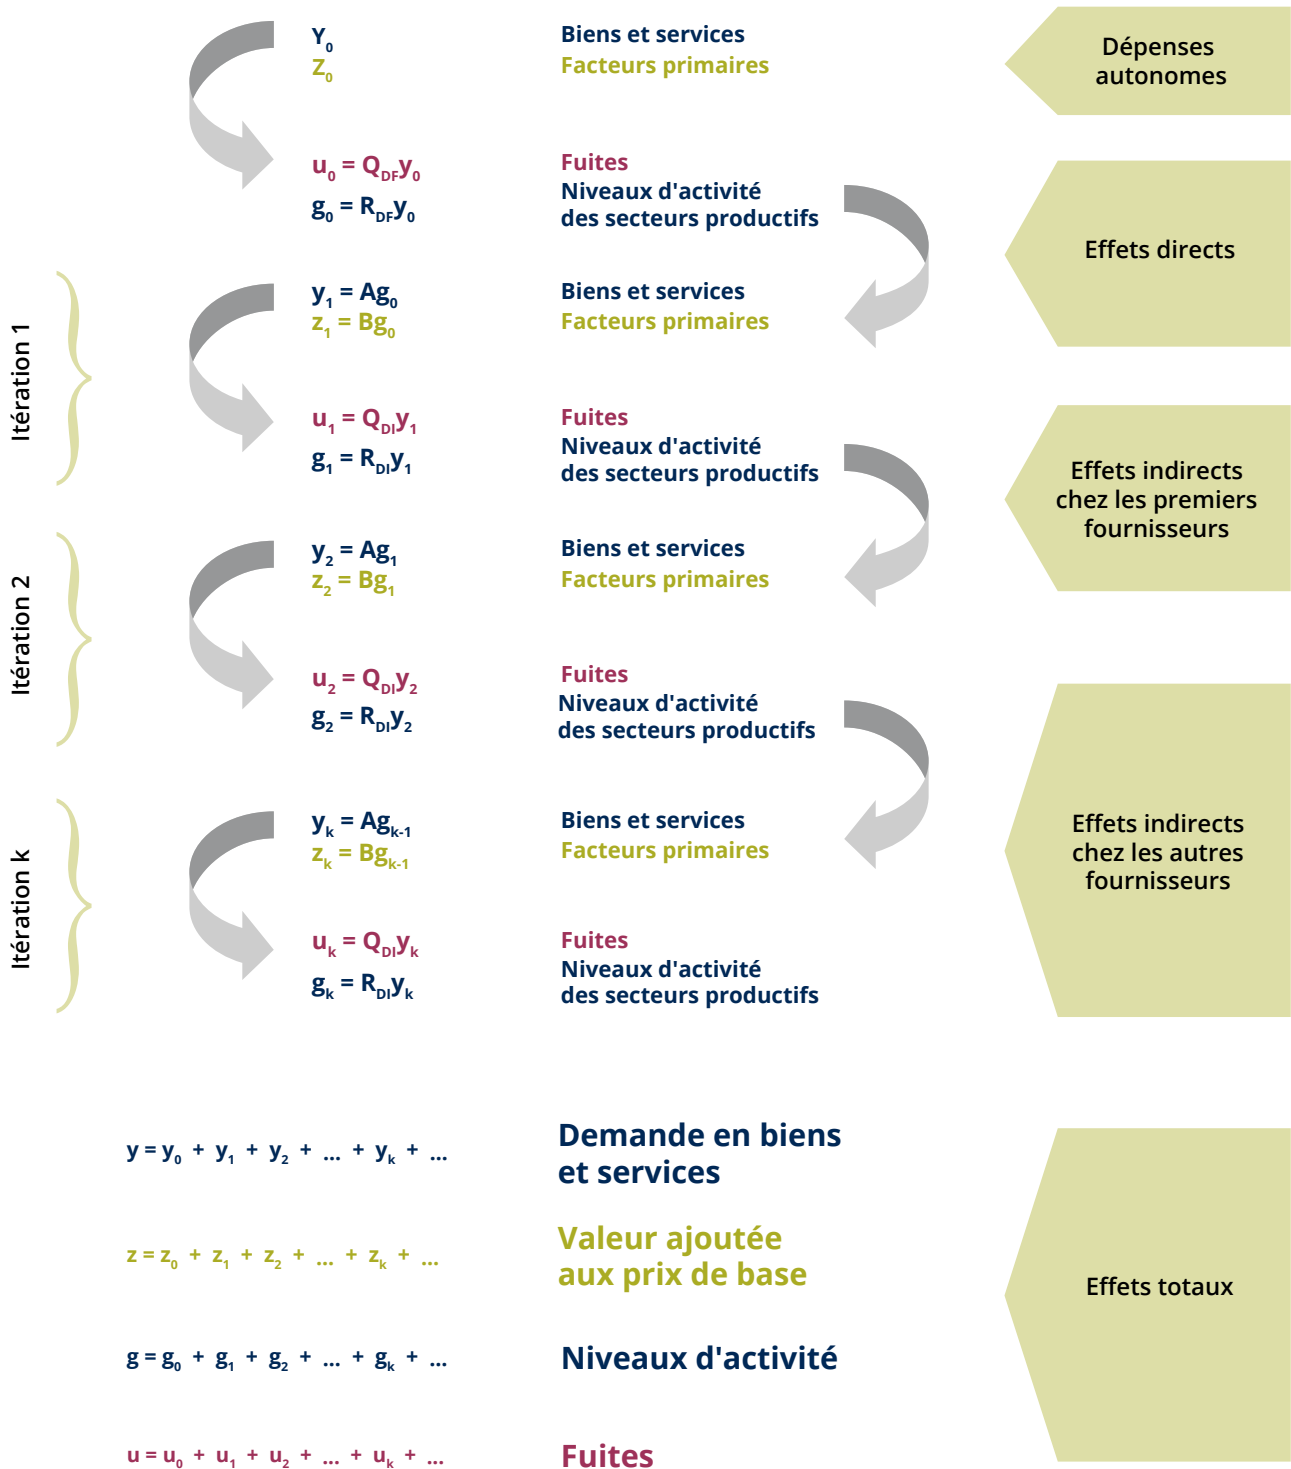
$Y_0$
$Z_0$

Biens et services
Facteurs primaires

Dépenses autonomes

$u_0 = Q_{DF}y_0$
$g_0 = R_{DF}y_0$

Fuites
Niveaux d'activité des secteurs productifs

Effets directs

Itération 1

$y_1 = Ag_0$
$z_1 = Bg_0$

Biens et services
Facteurs primaires

$u_1 = Q_{DI}y_1$
$g_1 = R_{DI}y_1$

Fuites
Niveaux d'activité des secteurs productifs

Effets indirects chez les premiers fournisseurs

Itération 2

$y_2 = Ag_1$
$z_2 = Bg_1$

Biens et services
Facteurs primaires

$u_2 = Q_{DI}y_2$
$g_2 = R_{DI}y_2$

Fuites
Niveaux d'activité des secteurs productifs

Itération k

$y_k = Ag_{k-1}$
$z_k = Bg_{k-1}$

Biens et services
Facteurs primaires

Effets indirects chez les autres fournisseurs

$u_k = Q_{DI}y_k$
$g_k = R_{DI}y_k$

Fuites
Niveaux d'activité des secteurs productifs

$y = y_0 + y_1 + y_2 + ... + y_k + ...$

Demande en biens et services

$z = z_0 + z_1 + z_2 + ... + z_k + ...$

Valeur ajoutée aux prix de base

Effets totaux

$g = g_0 + g_1 + g_2 + ... + g_k + ...$

Niveaux d'activité

$u = u_0 + u_1 + u_2 + ... + u_k + ...$

Fuites